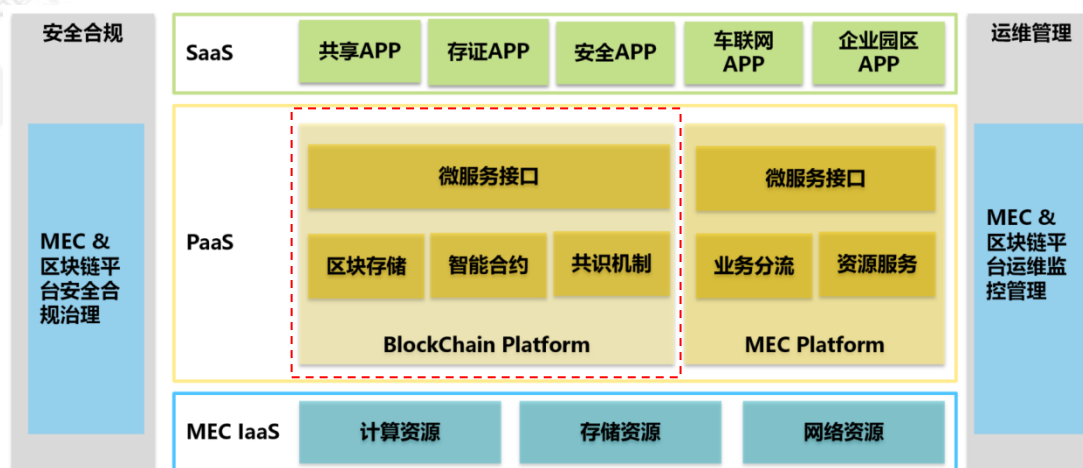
安全合规

MEC & 区块链平台安全合规治理

SaaS

共享APP

存证APP

安全APP

车联网APP

企业园区APP

PaaS

微服务接口

区块存储

智能合约

共识机制

BlockChain Platform

微服务接口

业务分流

资源服务

MEC Platform

MEC IaaS

计算资源

存储资源

网络资源

运维管理

MEC & 区块链平台运维监控管理